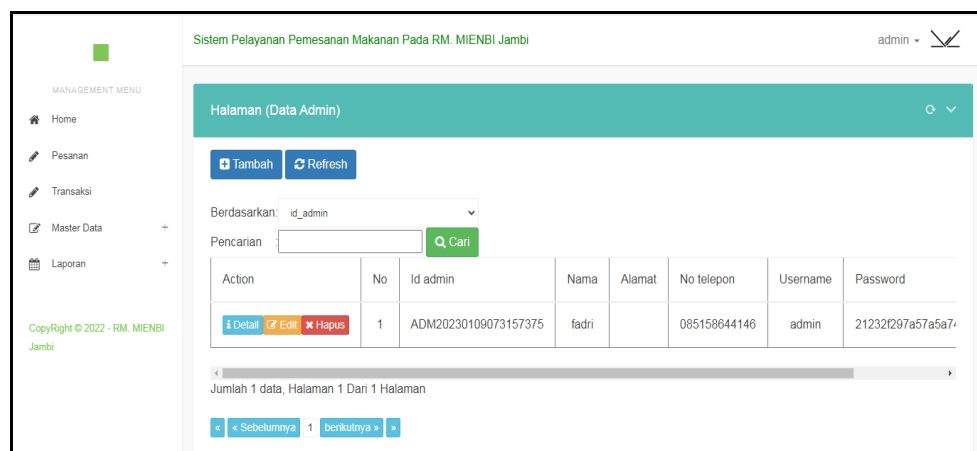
MANAGEMENT MENU

Home

Pesanan

Transaksi

Master Data +

Laporan +

CopyRight © 2022 - RM. MIENBI Jambi

Sistem Pelayanan Pemesanan Makanan Pada RM. MIENBI Jambi

admin

Halaman (Data Admin)

Tambah Refresh

Berdasarkan: id_admin

Pencarian : Cari

| Action | No | Id admin | Nama | Alamat | No telepon | Username | Password |
|---|---|---|---|---|---|---|---|
| Detail Edit Hapus | 1 | ADM20230109073157375 | fadri | | 085158644146 | admin | 21232f297a57a5a7 |

Jumlah 1 data, Halaman 1 Dari 1 Halaman

« « Sebelumnya 1 berikutnya » »